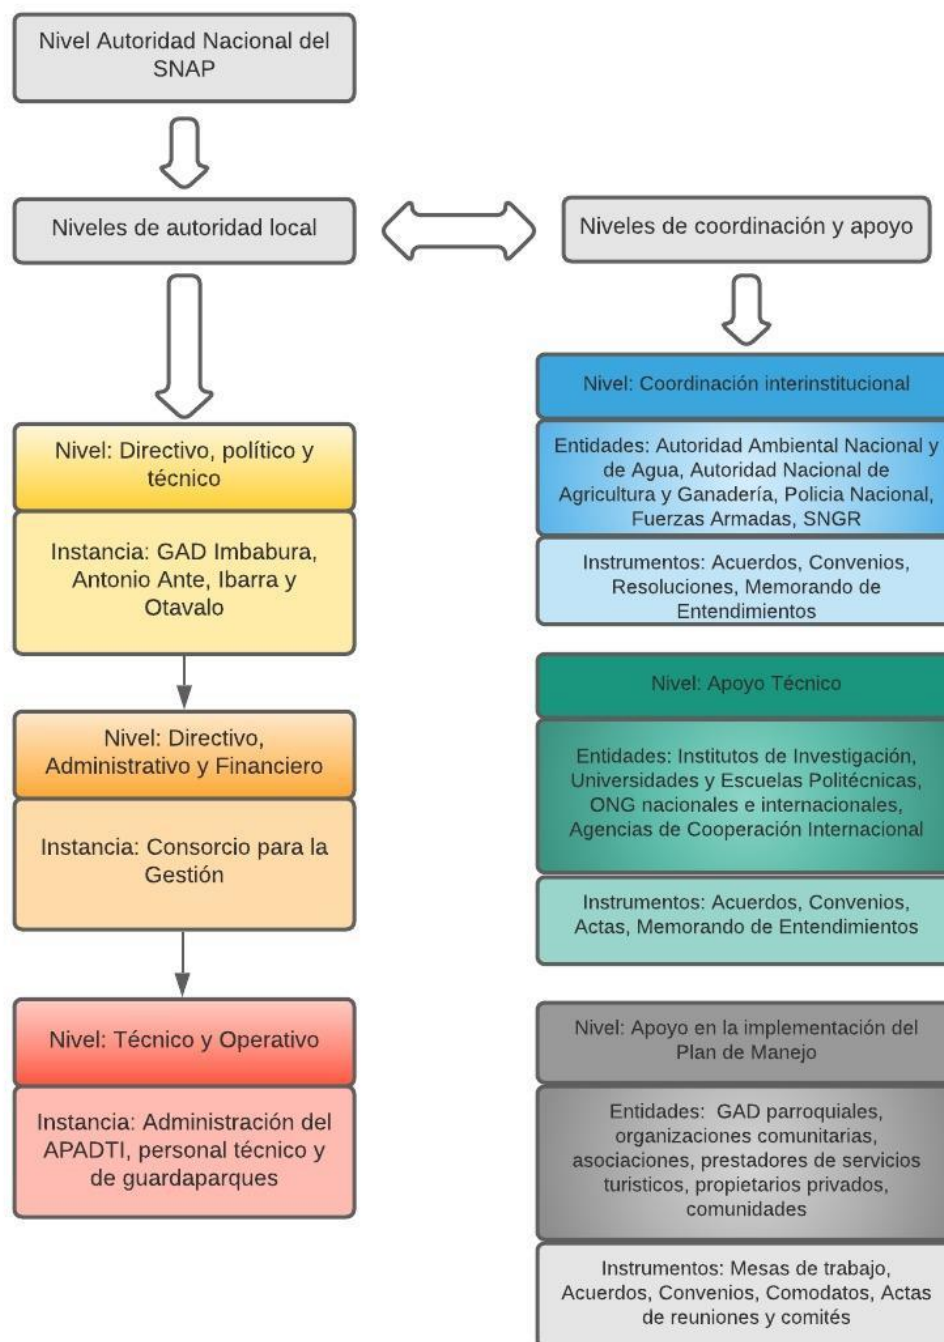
Nivel Autoridad Nacional del SNAP

Niveles de autoridad local

Niveles de coordinación y apoyo

Nivel: Directivo, político y técnico

Instancia: GAD Imbabura, Antonio Ante, Ibarra y Otavalo

Nivel: Directivo, Administrativo y Financiero

Instancia: Consorcio para la Gestión

Nivel: Técnico y Operativo

Instancia: Administración del APADTI, personal técnico y de guardaparques

Nivel: Coordinación interinstitucional

Entidades: Autoridad Ambiental Nacional y de Agua, Autoridad Nacional de Agricultura y Ganadería, Policia Nacional, Fuerzas Armadas, SNGR

Instrumentos: Acuerdos, Convenios, Resoluciones, Memorando de Entendimientos

Nivel: Apoyo Técnico

Entidades: Institutos de Investigación, Universidades y Escuelas Politécnicas, ONG nacionales e internacionales, Agencias de Cooperación Internacional

Instrumentos: Acuerdos, Convenios, Actas, Memorando de Entendimientos

Nivel: Apoyo en la implementación del Plan de Manejo

Entidades: GAD parroquiales, organizaciones comunitarias, asociaciones, prestadores de servicios turisticos, propietarios privados, comunidades

Instrumentos: Mesas de trabajo, Acuerdos, Convenios, Comodatos, Actas de reuniones y comités